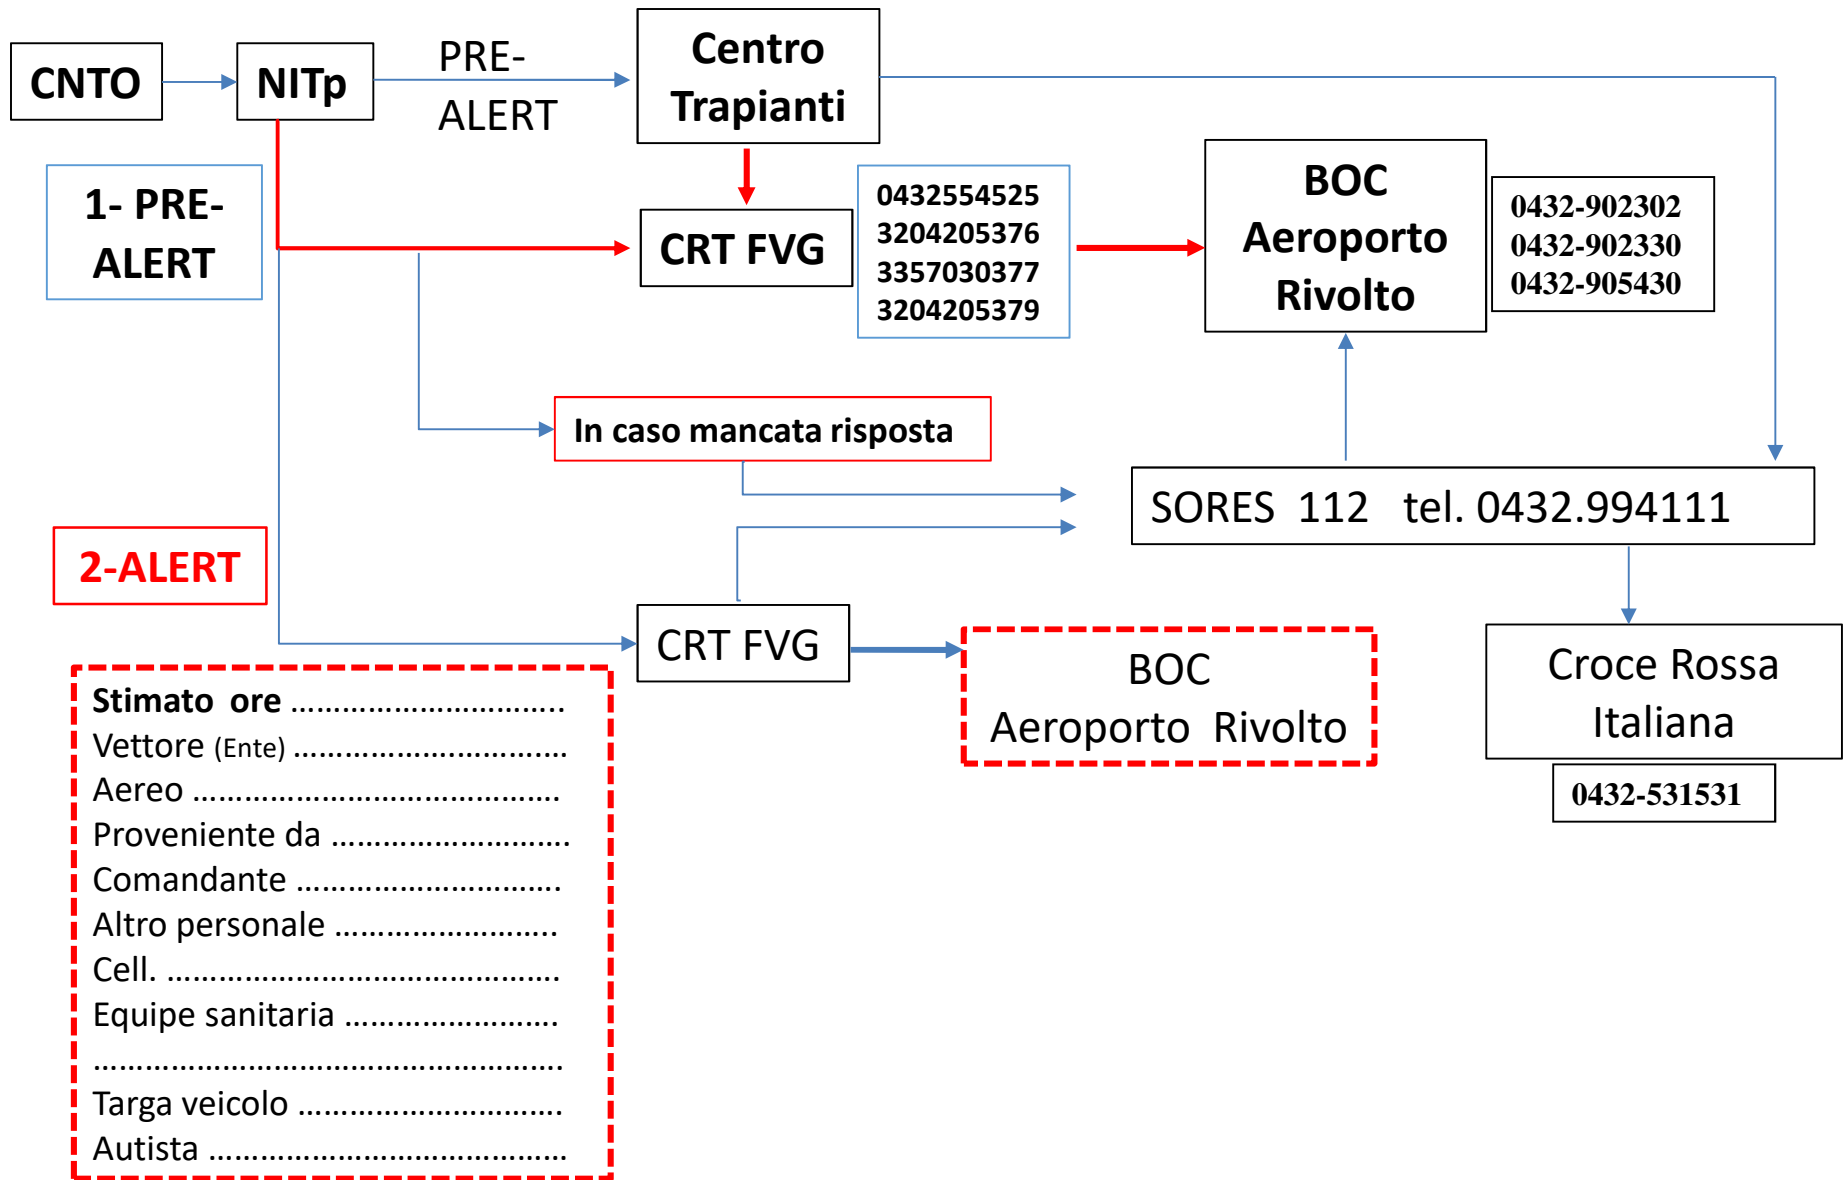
CNTO

NITp

PRE-ALERT

Centro Trapianti

1- PRE-ALERT

CRT FVG

0432554525
3204205376
3357030377
3204205379

BOC Aeroporto Rivolto

0432-902302
0432-902330
0432-905430

In caso mancata risposta

SORES 112 tel. 0432.994111

2-ALERT

CRT FVG

BOC Aeroporto Rivolto

Croce Rossa Italiana

0432-531531

**Stimato ore** ..............................
Vettore (Ente) ..............................
Aereo ........................................
Proveniente da ..........................
Comandante ...............................
Altro personale ..........................
Cell. ..........................................
Equipe sanitaria .........................
...................................................
Targa veicolo .............................
Autista .......................................